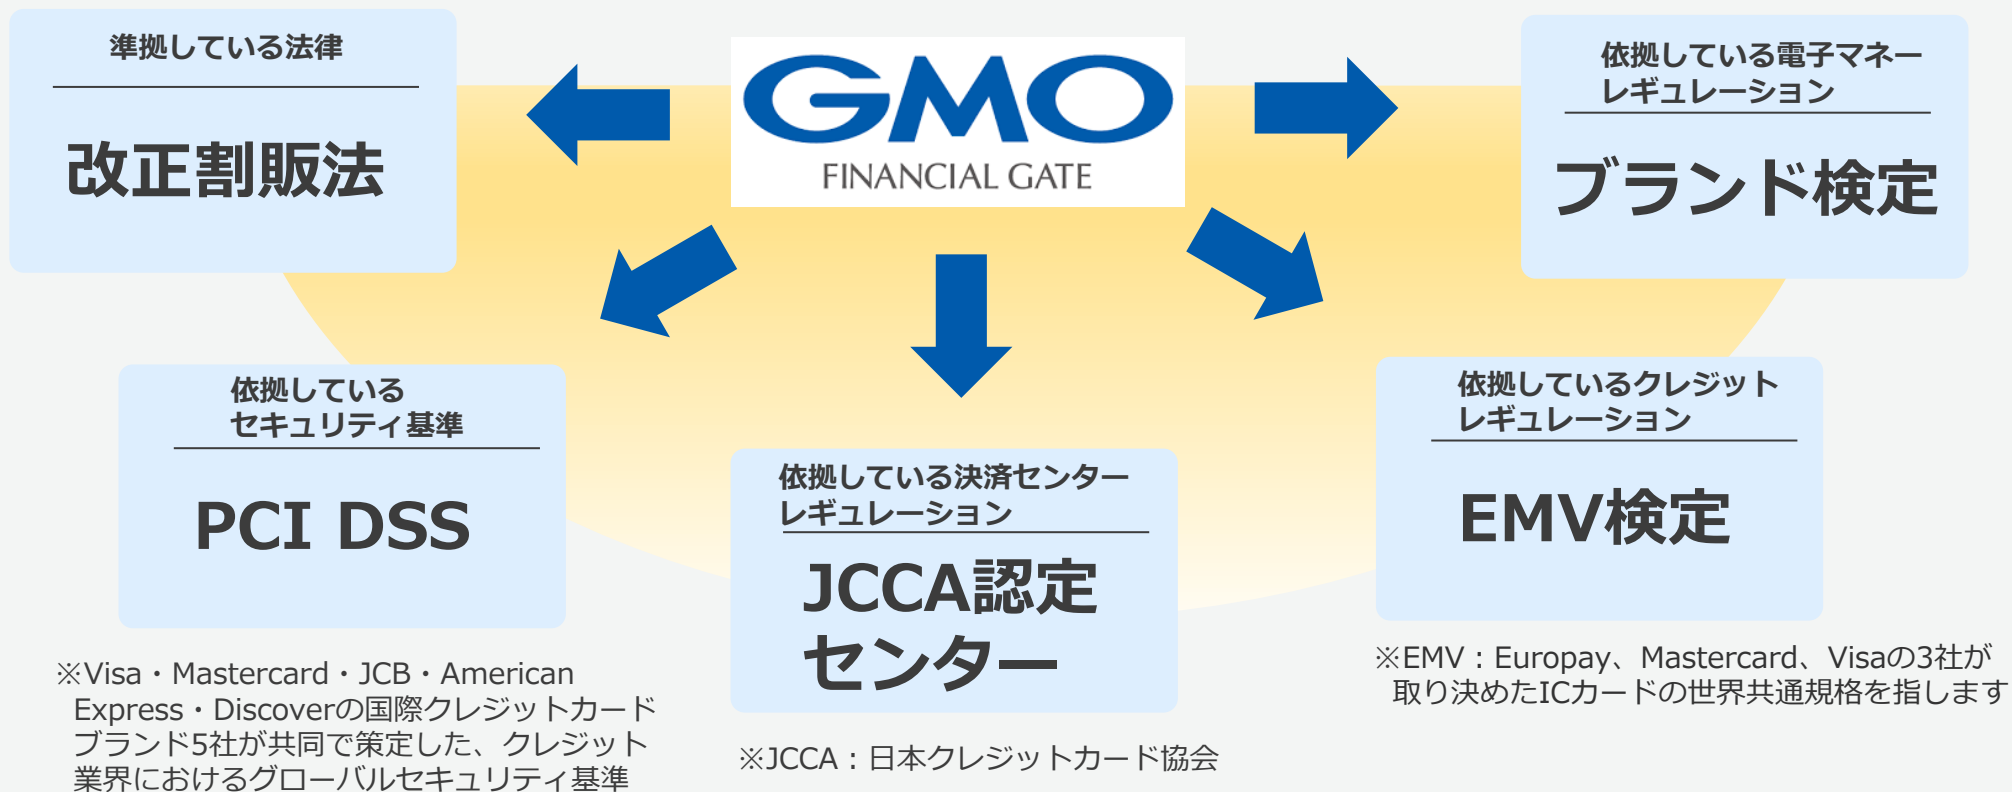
準拠している法律

改正割販法

GMO
FINANCIAL GATE

依拠している電子マネーレギュレーション

ブランド検定

依拠しているセキュリティ基準

PCI DSS

依拠している決済センターレギュレーション

JCCA認定センター

依拠しているクレジットレギュレーション

EMV検定

※Visa・Mastercard・JCB・American Express・Discoverの国際クレジットカードブランド5社が共同で策定した、クレジット業界におけるグローバルセキュリティ基準

※JCCA：日本クレジットカード協会

※EMV：Europay、Mastercard、Visaの3社が取り決めたICカードの世界共通規格を指します